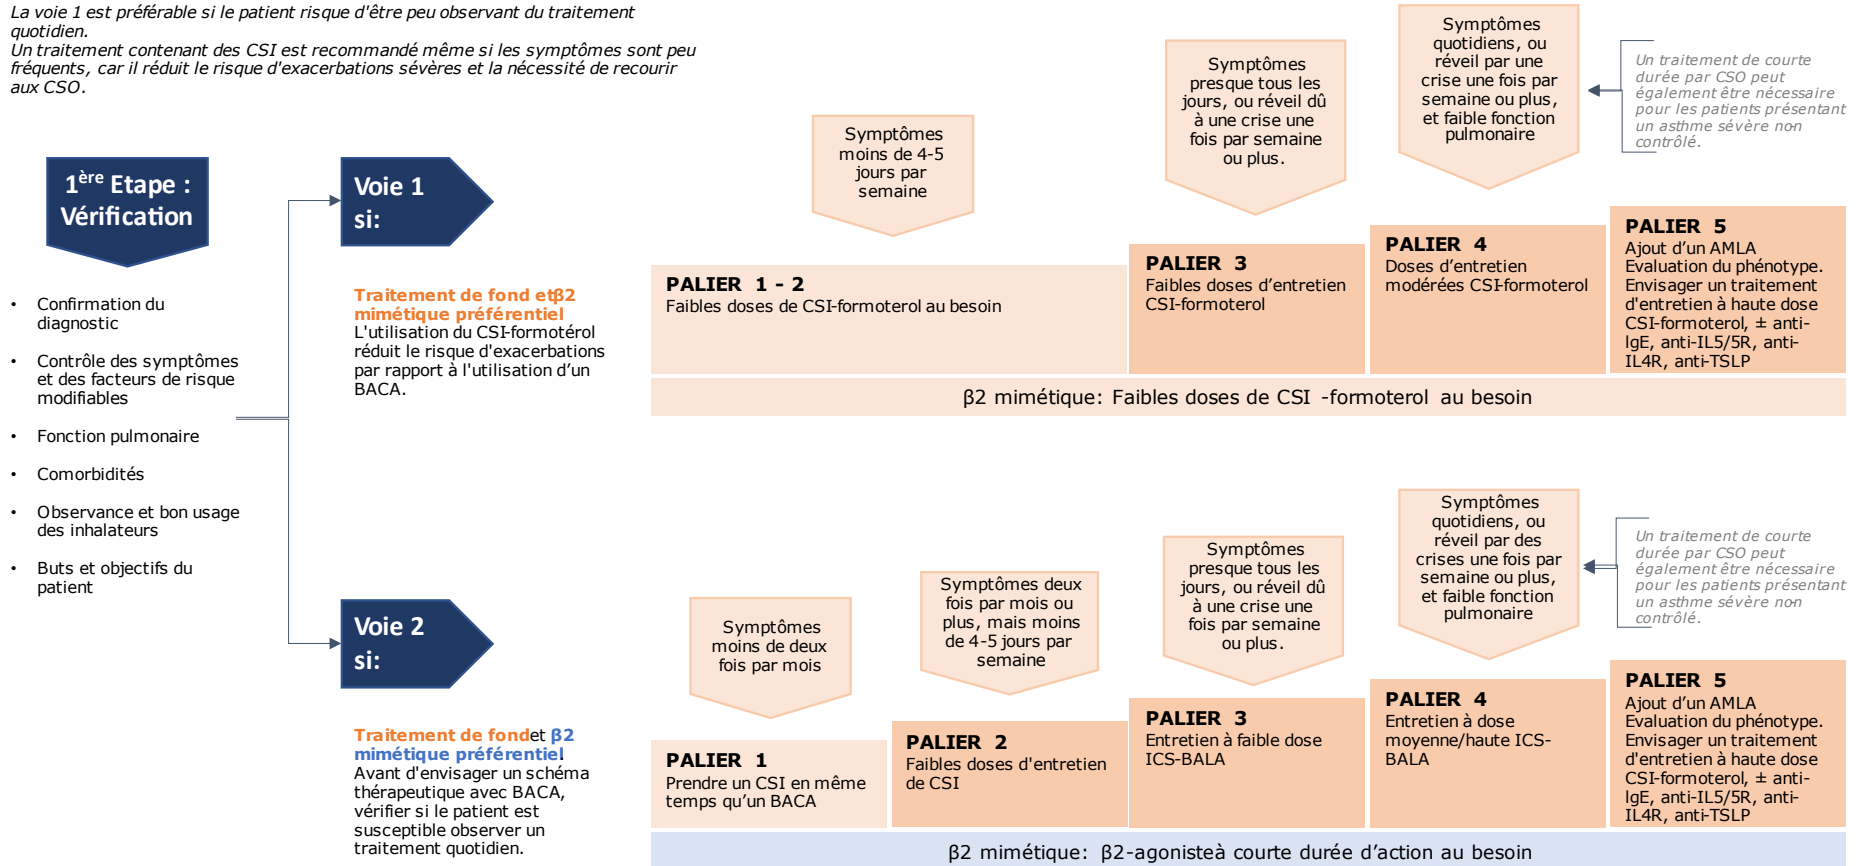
La voie 1 est préférable si le patient risque d'être peu observant du traitement quotidien.
Un traitement contenant des CSI est recommandé même si les symptômes sont peu fréquents, car il réduit le risque d'exacerbations sévères et la nécessité de recourir aux CSO.

1$^{ère}$ Etape : Vérification

• Confirmation du diagnostic
• Contrôle des symptômes et des facteurs de risque modifiables
• Fonction pulmonaire
• Comorbidités
• Observance et bon usage des inhalateurs
• Buts et objectifs du patient

Voie 1 si:

Traitement de fond etβ2 mimétique préférentiel
L'utilisation du CSI-formotérol réduit le risque d'exacerbations par rapport à l'utilisation d'un BACA.

Symptômes moins de 4-5 jours par semaine

Symptômes presque tous les jours, ou réveil dû à une crise une fois par semaine ou plus.

Symptômes quotidiens, ou réveil par une crise une fois par semaine ou plus, et faible fonction pulmonaire

Un traitement de courte durée par CSO peut également être nécessaire pour les patients présentant un asthme sévère non contrôlé.

PALIER 1 - 2
Faibles doses de CSI-formoterol au besoin

PALIER 3
Faibles doses d'entretien CSI-formoterol

PALIER 4
Doses d'entretien modérées CSI-formoterol

PALIER 5
Ajout d'un AMLA
Evaluation du phénotype.
Envisager un traitement d'entretien à haute dose CSI-formoterol, ± anti-IgE, anti-IL5/5R, anti-IL4R, anti-TSLP

β2 mimétique: Faibles doses de CSI -formoterol au besoin

Voie 2 si:

Traitement de fondet β2 mimétique préférentiel
Avant d'envisager un schéma thérapeutique avec BACA, vérifier si le patient est susceptible observer un traitement quotidien.

Symptômes moins de deux fois par mois

Symptômes deux fois par mois ou plus, mais moins de 4-5 jours par semaine

Symptômes presque tous les jours, ou réveil dû à une crise une fois par semaine ou plus.

Symptômes quotidiens, ou réveil par des crises une fois par semaine ou plus, et faible fonction pulmonaire

Un traitement de courte durée par CSO peut également être nécessaire pour les patients présentant un asthme sévère non contrôlé.

PALIER 1
Prendre un CSI en même temps qu'un BACA

PALIER 2
Faibles doses d'entretien de CSI

PALIER 3
Entretien à faible dose ICS-BALA

PALIER 4
Entretien à dose moyenne/haute ICS-BALA

PALIER 5
Ajout d'un AMLA
Evaluation du phénotype.
Envisager un traitement d'entretien à haute dose CSI-formoterol, ± anti-IgE, anti-IL5/5R, anti-IL4R, anti-TSLP

β2 mimétique: β2-agonisteà courte durée d'action au besoin